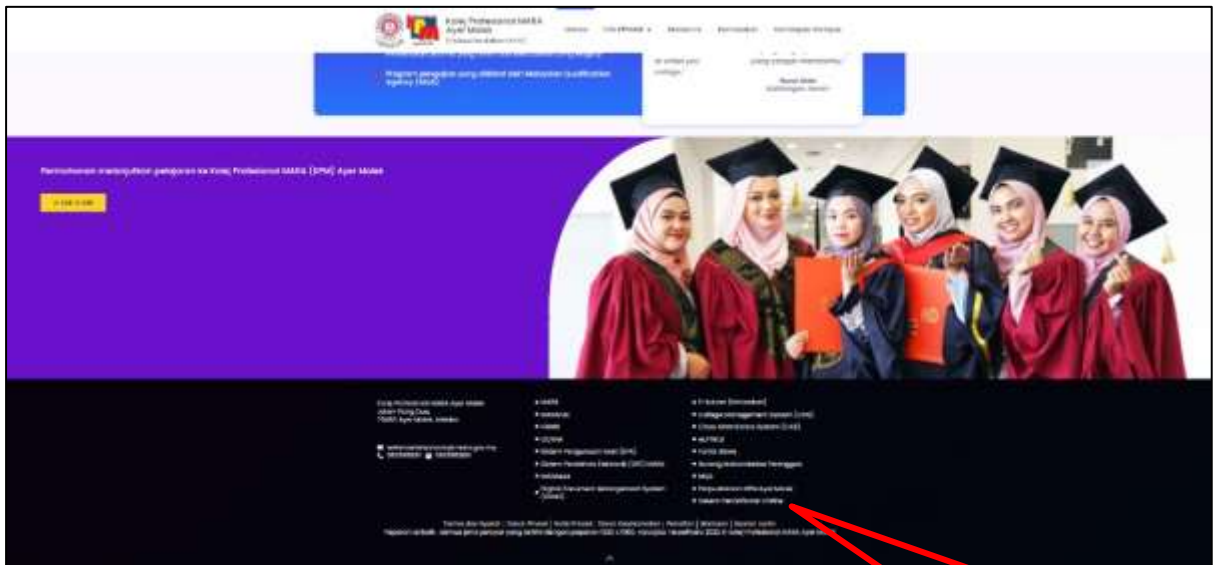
Kolej Profesional MARA Ayer Molek

Utama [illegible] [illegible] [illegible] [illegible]

Program pengajian yang diiktiraf oleh Malaysian Qualification Agency (MQA)

Permohonan melanjutkan pelajaran ke Kolej Profesional MARA (KPM) Ayer Molek

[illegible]

Kolej Profesional MARA Ayer Molek
Jalan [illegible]
75460 Ayer Molek, Melaka

• MARA
• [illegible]
• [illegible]
• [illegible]
• Sistem Pengurusan Asset (SPA)
• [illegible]
• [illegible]
• Digital Document Management System (DDMS)

• E-Aduan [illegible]
• College Management System (CMS)
• Class Attendance System (CAS)
• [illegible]
• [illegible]
• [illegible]
• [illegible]
• Perpustakaan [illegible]
• Sistem Pendaftaran Online

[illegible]